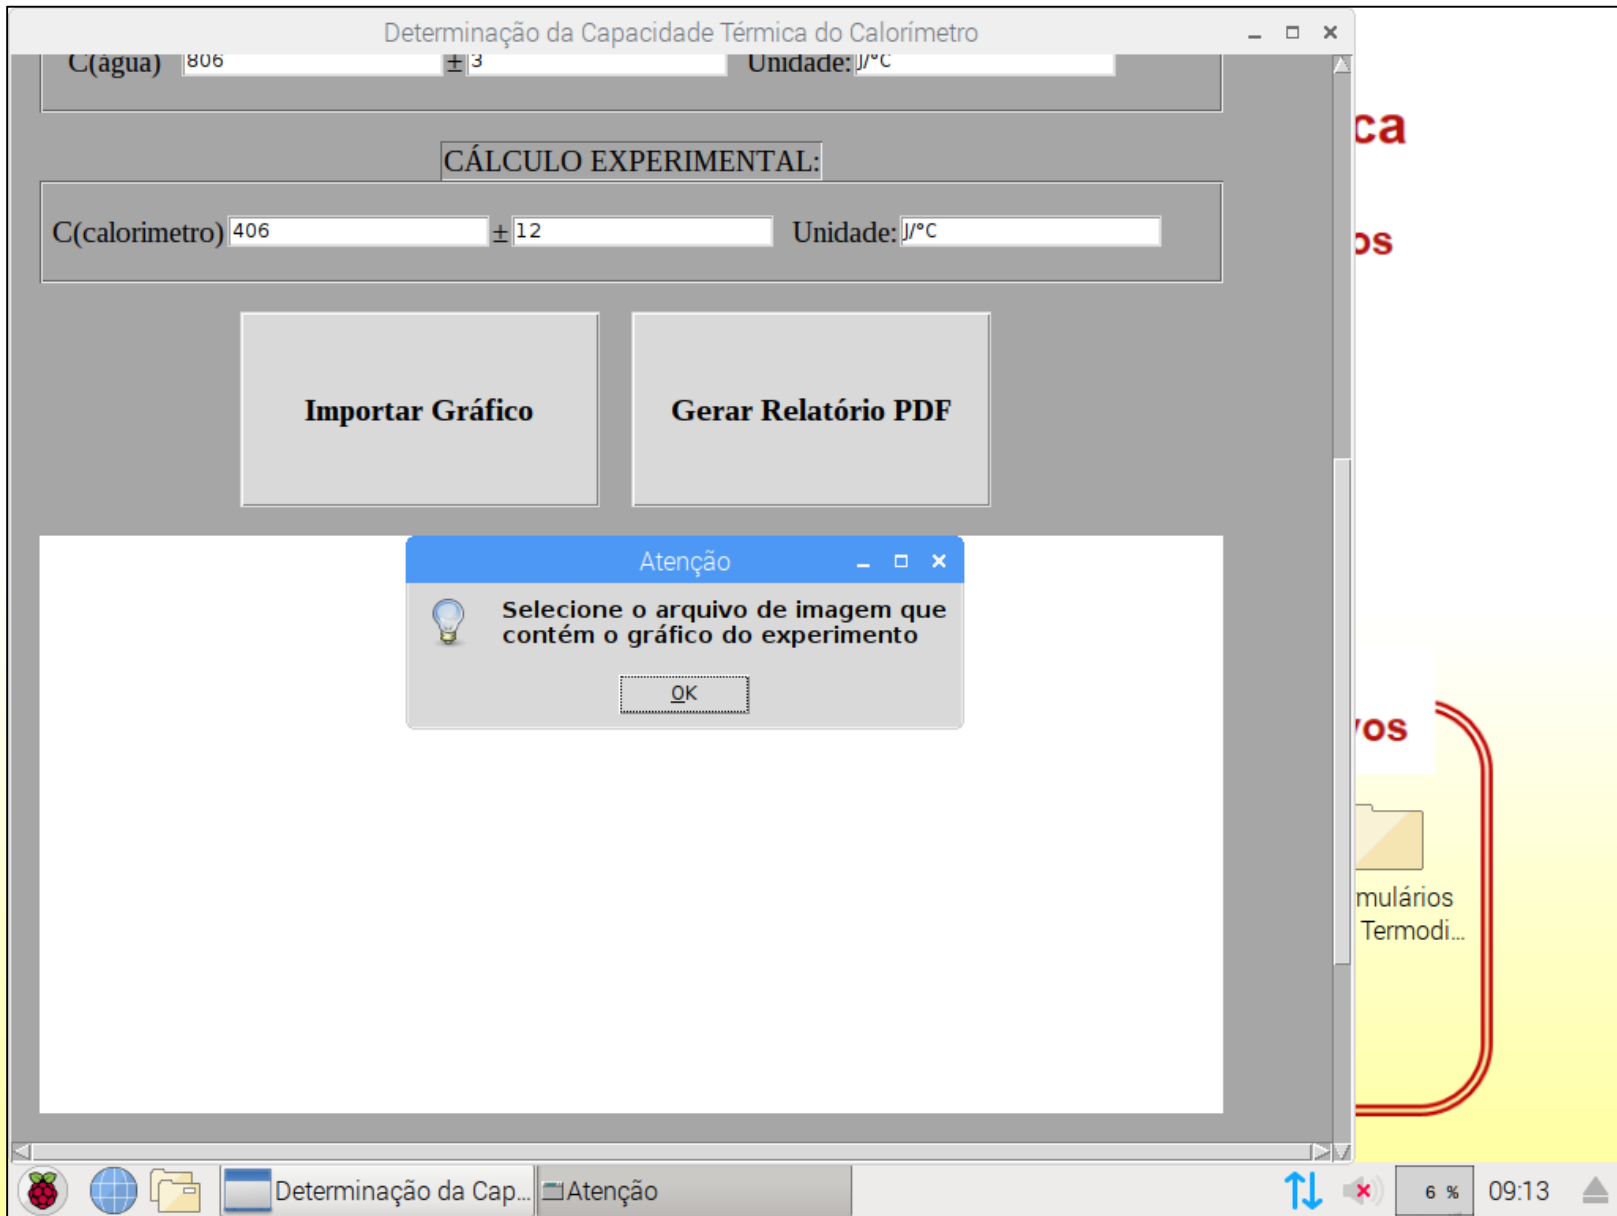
Determinação da Capacidade Térmica do Calorímetro

C(água) 806 ± 3 Unidade: J/°C

CÁLCULO EXPERIMENTAL:

C(calorimetro) 406 ± 12 Unidade: J/°C

Importar Gráfico

Gerar Relatório PDF

Atenção

Selecione o arquivo de imagem que contém o gráfico do experimento

OK

ca

os

vos

mulários Termodi...

Determinação da Cap...

Atenção

6 %

09:13